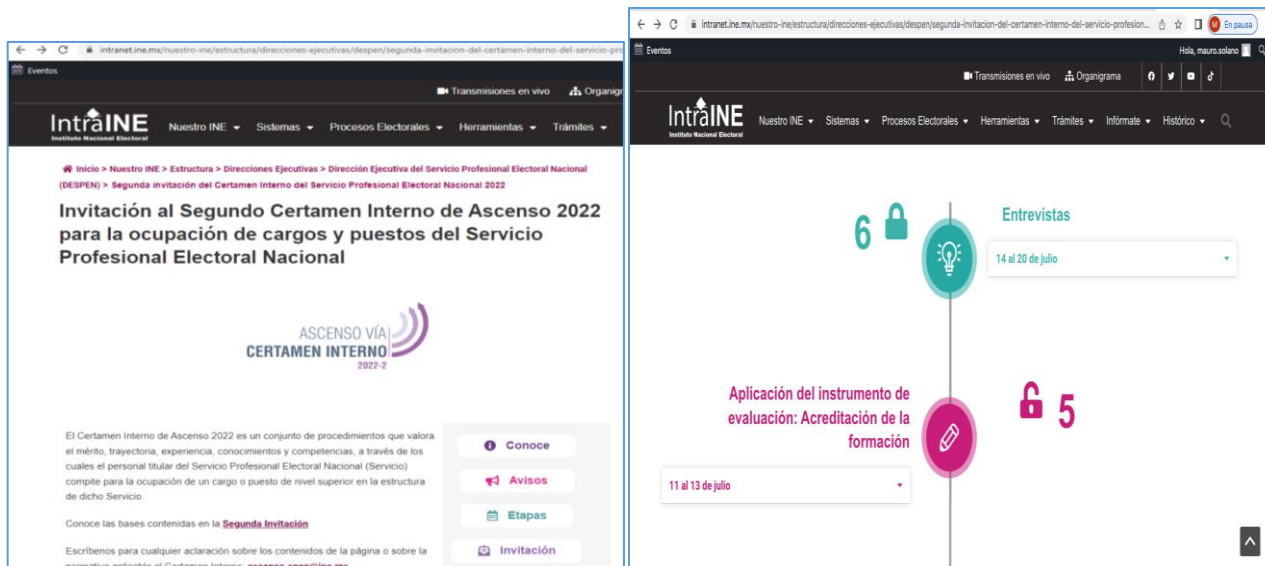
← → C intranet.ine.mx/nuestro-ine/estructura/direcciones-ejecutivas/despen/segunda-invitacion-del-certamen-interno-del-servicio-pro

Eventos

Transmisiones en vivo Organigr

IntraINE Instituto Nacional Electoral Nuestro INE ▾ Sistemas ▾ Procesos Electorales ▾ Herramientas ▾ Trámites ▾

Inicio > Nuestro INE > Estructura > Direcciones Ejecutivas > Dirección Ejecutiva del Servicio Profesional Electoral Nacional (DESPEN) > Segunda invitación del Certamen Interno del Servicio Profesional Electoral Nacional 2022

Invitación al Segundo Certamen Interno de Ascenso 2022 para la ocupación de cargos y puestos del Servicio Profesional Electoral Nacional

ASCENSO VÍA CERTAMEN INTERNO 2022-2

El Certamen Interno de Ascenso 2022 es un conjunto de procedimientos que valora el mérito, trayectoria, experiencia, conocimientos y competencias, a través de los cuales el personal titular del Servicio Profesional Electoral Nacional (Servicio) compite para la ocupación de un cargo o puesto de nivel superior en la estructura de dicho Servicio.

Conoce las bases contenidas en la Segunda Invitación

Escríbenos para cualquier aclaración sobre los contenidos de la página o sobre la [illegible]

Conoce
Avisos
Etapas
Invitación

← → C intranet.ine.mx/nuestro-ine/estructura/direcciones-ejecutivas/despen/segunda-invitacion-del-certamen-interno-del-servicio-profesion... En pausa

Eventos Hola, mauro.solano

Transmisiones en vivo Organigrama

IntraINE Instituto Nacional Electoral Nuestro INE ▾ Sistemas ▾ Procesos Electorales ▾ Herramientas ▾ Trámites ▾ Infórmate ▾ Histórico ▾

6
Entrevistas
14 al 20 de julio

Aplicación del instrumento de evaluación: Acreditación de la formación
5
11 al 13 de julio